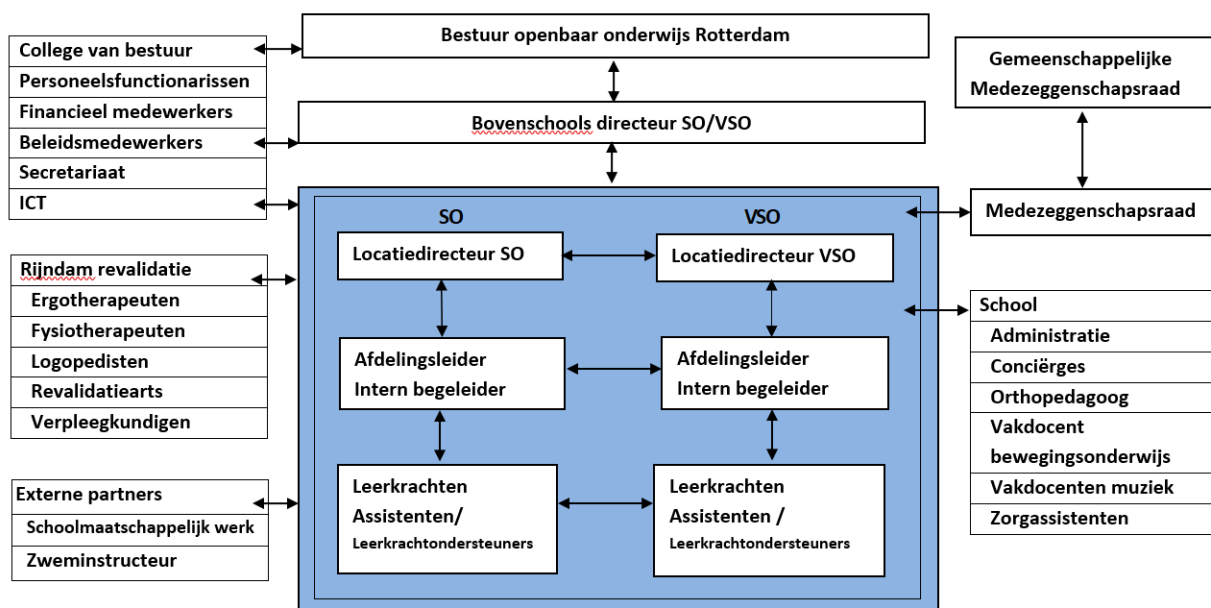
Bestuur openbaar onderwijs Rotterdam

College van bestuur
Personeelsfunctionarissen
Financieel medewerkers
Beleidsmedewerkers
Secretariaat
ICT

Bovenschools directeur SO/VSO

Gemeenschappelijke Medezeggenschapsraad

Medezeggenschapsraad

SO

VSO

Locatiedirecteur SO

Locatiedirecteur VSO

Afdelingsleider
Intern begeleider

Afdelingsleider
Intern begeleider

Leerkrachten
Assistenten/
Leerkrachtondersteuners

Leerkrachten
Assistenten /
Leerkrachtondersteuners

Rijndam revalidatie
Ergotherapeuten
Fysiotherapeuten
Logopedisten
Revalidatiearts
Verpleegkundigen

Externe partners
Schoolmaatschappelijk werk
Zweminstructeur

School
Administratie
Conciërges
Orthopedagoog
Vakdocent bewegingsonderwijs
Vakdocenten muziek
Zorgassistenten